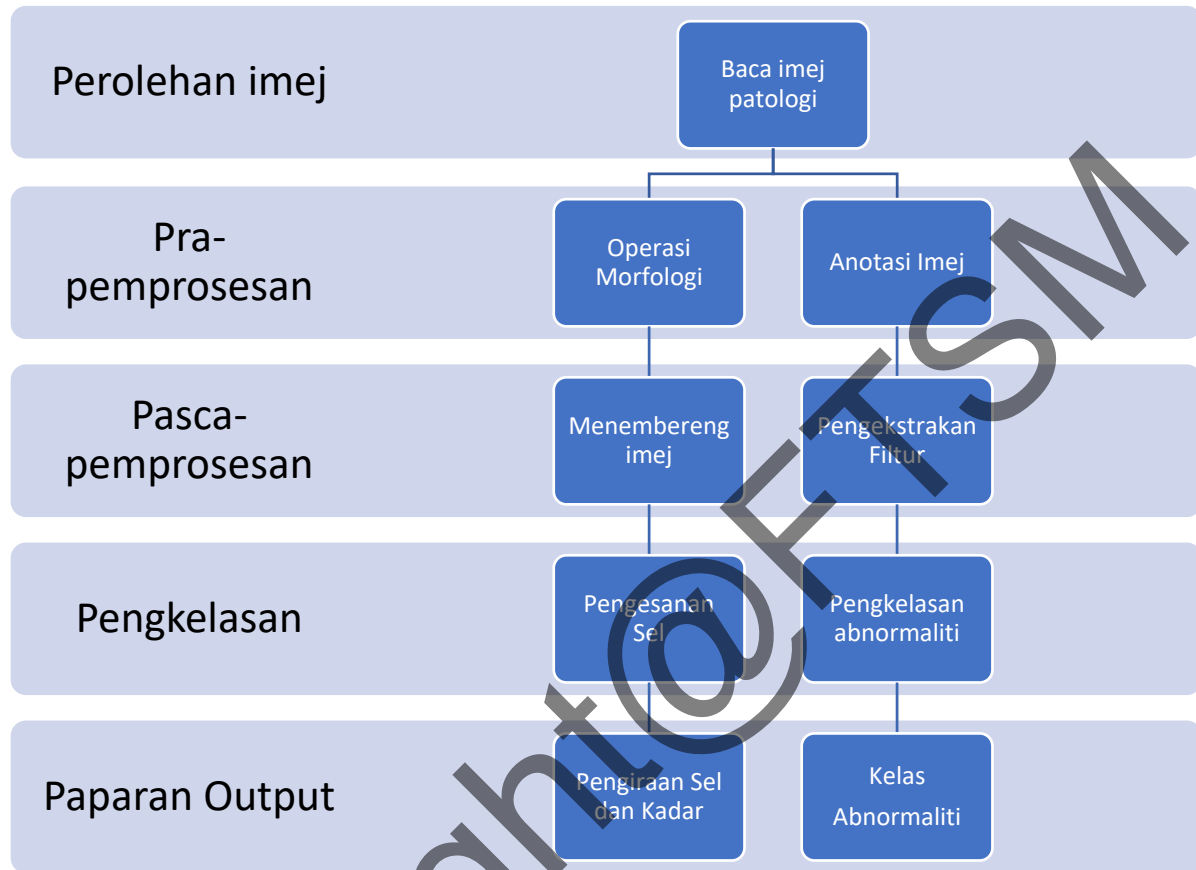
Perolehan imej

Baca imej patologi

Pra-pemprosesan

Operasi Morfologi

Anotasi Imej

Pasca-pemprosesan

Menembereng imej

Pengekstrakan Filtur

Pengkelasan

Pengesanan Sel

Pengkelasan abnormaliti

Paparan Output

Pengiraan Sel dan Kadar

Kelas Abnormaliti

pht@FTSM